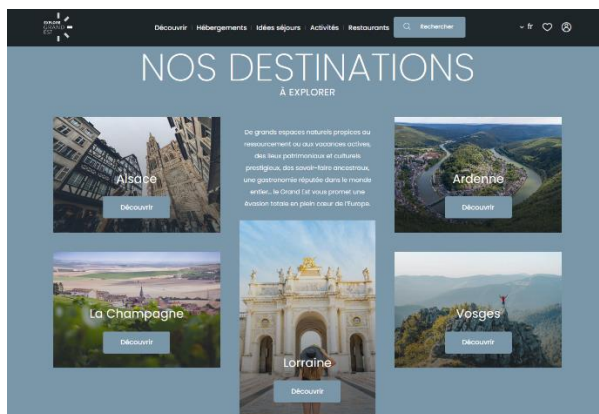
EXPLORE GRAND EST

Découvrir | Hébergements | Idées séjours | Activités | Restaurants | Rechercher | fr

NOS DESTINATIONS
À EXPLORER

Alsace
Découvrir

De grands espaces naturels propices au ressourcement ou aux vacances actives, des lieux patrimoniaux et culturels prestigieux, des savoir-faire ancestraux, une gastronomie réputée dans le monde entier... le Grand Est vous promet une évasion totale en plein cœur de l'Europe.

Ardenne
Découvrir

La Champagne
Découvrir

Lorraine
Découvrir

Vosges
Découvrir